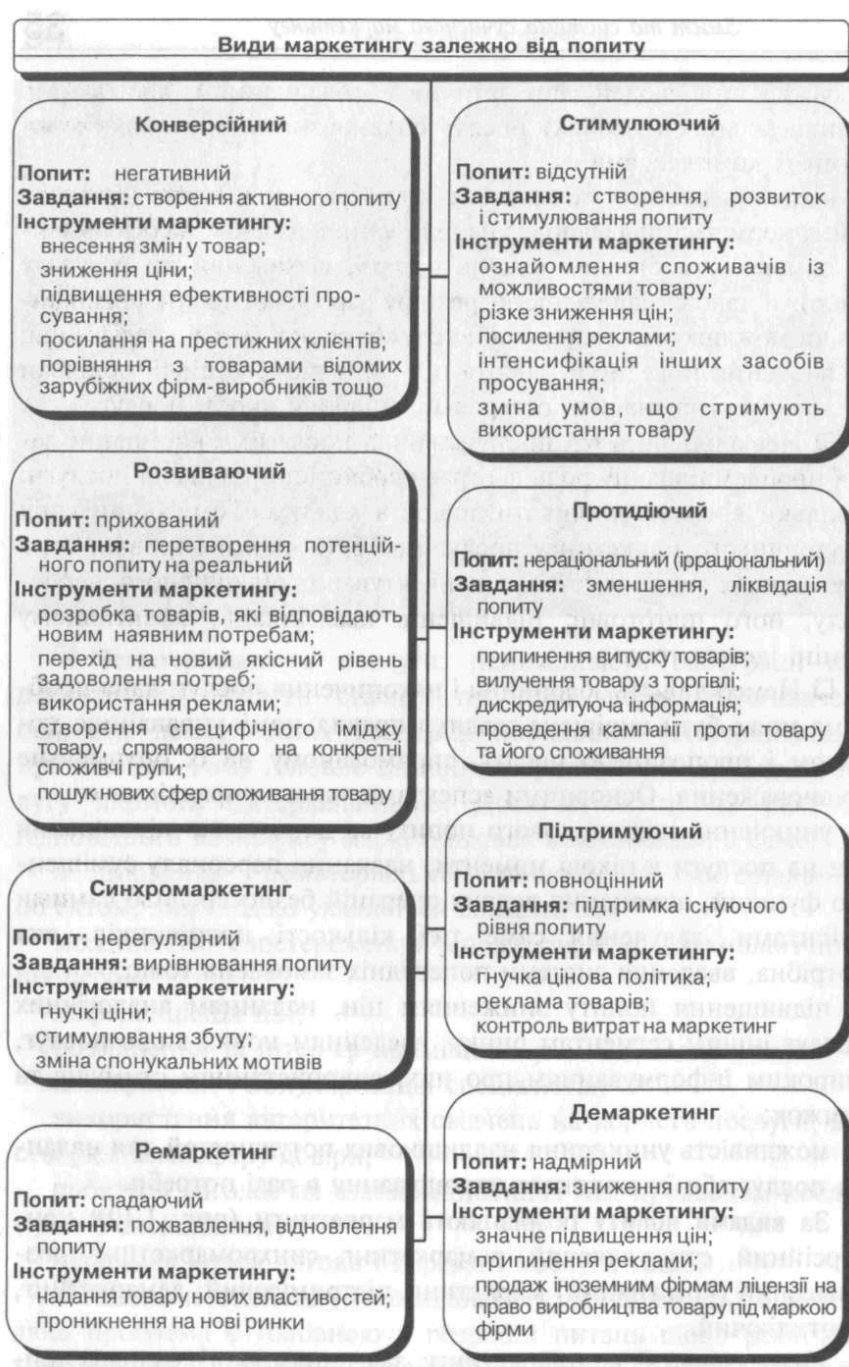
Види маркетингу залежно від попиту

Конверсійний

Попит: негативний
Завдання: створення активного попиту
Інструменти маркетингу:
внесення змін у товар;
зниження ціни;
підвищення ефективності просування;
посилання на престижних клієнтів;
порівняння з товарами відомих зарубіжних фірм-виробників тощо

Стимулюючий

Попит: відсутній
Завдання: створення, розвиток і стимулювання попиту
Інструменти маркетингу:
ознайомлення споживачів із можливостями товару;
різке зниження цін;
посилення реклами;
інтенсифікація інших засобів просування;
зміна умов, що стримують використання товару

Розвиваючий

Попит: прихований
Завдання: перетворення потенційного попиту на реальний
Інструменти маркетингу:
розробка товарів, які відповідають новим наявним потребам;
перехід на новий якісний рівень задоволення потреб;
використання реклами;
створення специфічного іміджу товару, спрямованого на конкретні споживчі групи;
пошук нових сфер споживання товару

Протидіючий

Попит: нераціональний (ірраціональний)
Завдання: зменшення, ліквідація попиту
Інструменти маркетингу:
припинення випуску товарів;
вилучення товару з торгівлі;
дискредитуюча інформація;
проведення кампанії проти товару та його споживання

Підтримуючий

Попит: повноцінний
Завдання: підтримка існуючого рівня попиту
Інструменти маркетингу:
гнучка цінова політика;
реклама товарів;
контроль витрат на маркетинг

Синхромаркетинг

Попит: нерегулярний
Завдання: вирівнювання попиту
Інструменти маркетингу:
гнучкі ціни;
стимулювання збуту;
зміна спонукальних мотивів

Демаркетинг

Попит: надмірний
Завдання: зниження попиту
Інструменти маркетингу:
значне підвищення цін;
припинення реклами;
продаж іноземним фірмам ліцензії на право виробництва товару під маркою фірми

Ремаркетинг

Попит: спадаючий
Завдання: пожвавлення, відновлення попиту
Інструменти маркетингу:
надання товару нових властивостей;
проникнення на нові ринки